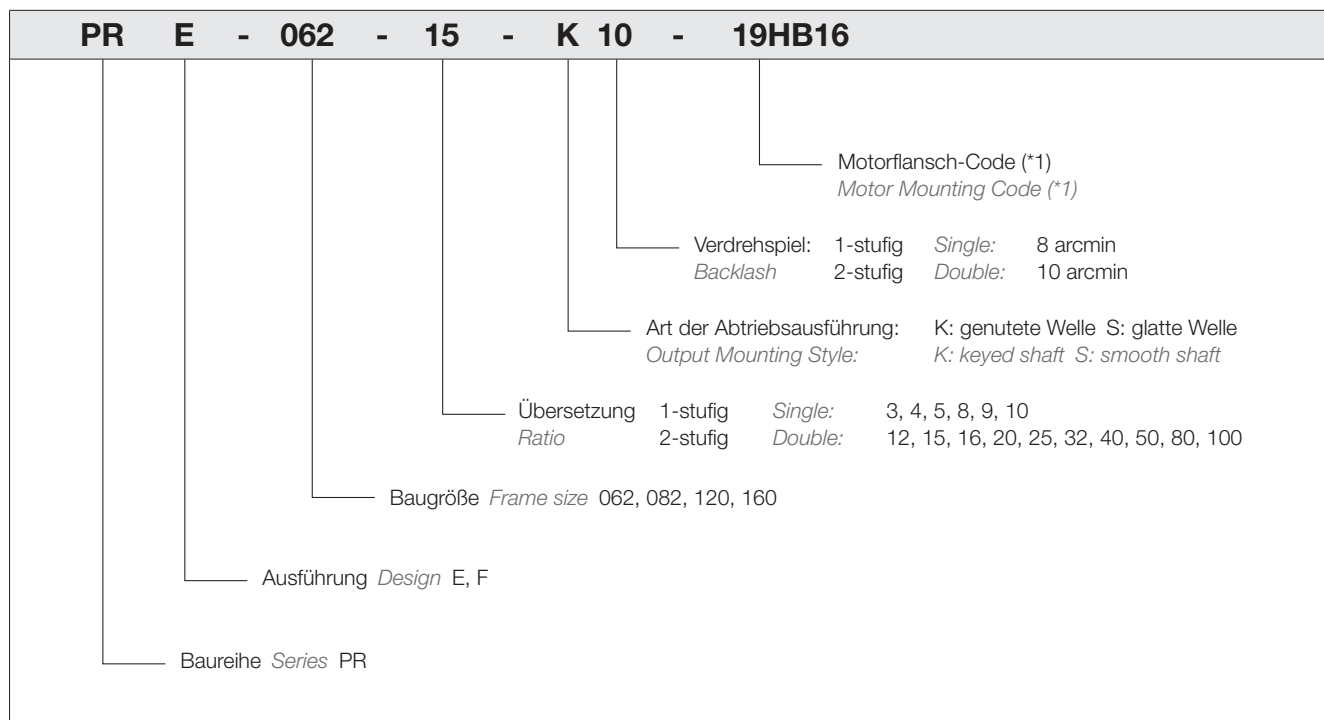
PR E - 062 - 15 - K 10 - 19HB16

Motorflansch-Code (*1)
Motor Mounting Code (*1)

Verdrehspiel: 1-stufig Single: 8 arcmin
Backlash 2-stufig Double: 10 arcmin

Art der Abtriebsausführung: K: genutete Welle S: glatte Welle
Output Mounting Style: K: keyed shaft S: smooth shaft

Übersetzung 1-stufig Single: 3, 4, 5, 8, 9, 10
Ratio 2-stufig Double: 12, 15, 16, 20, 25, 32, 40, 50, 80, 100

Baugröße Frame size 062, 082, 120, 160

Ausführung Design E, F

Baureihe Series PR